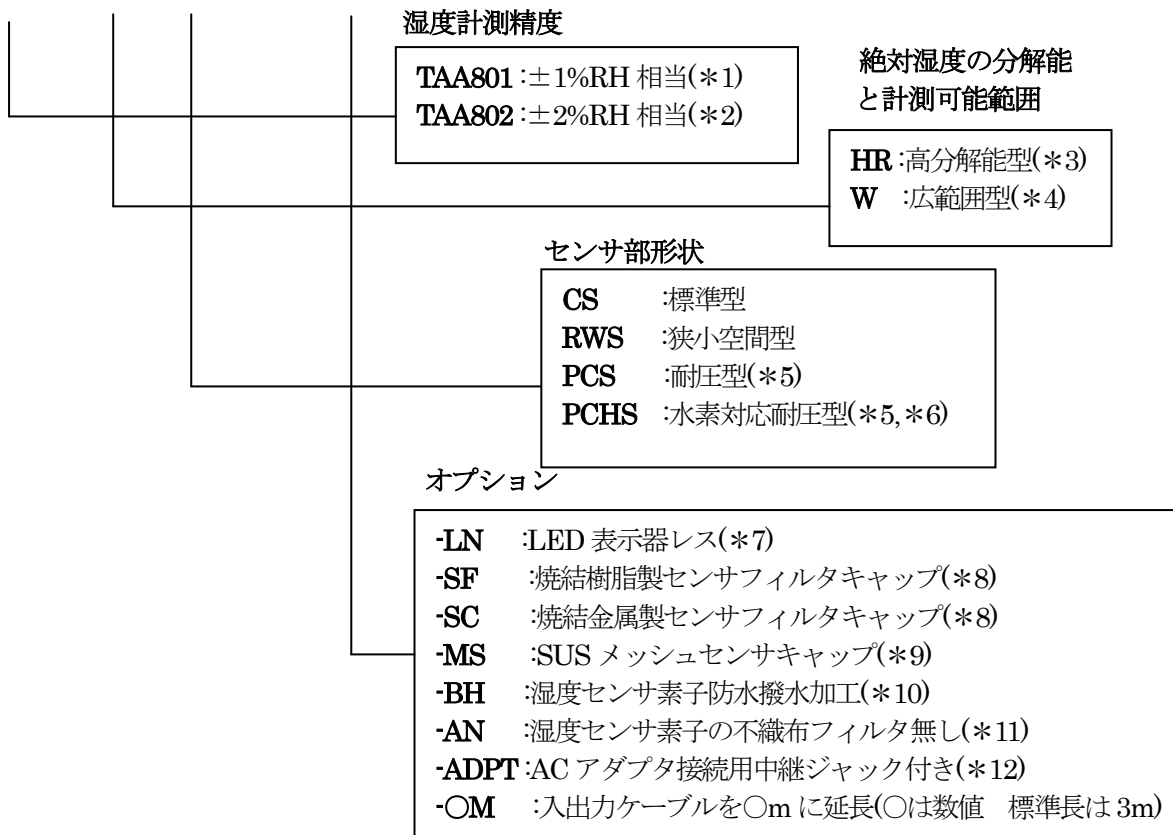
湿度計測精度

TAA801 :±1%RH 相当(＊1)
TAA802 :±2%RH 相当(＊2)

絶対湿度の分解能と計測可能範囲

HR :高分解能型(＊3)
W :広範囲型(＊4)

センサ部形状

CS :標準型
RWS :狭小空間型
PCS :耐圧型(＊5)
PCHS :水素対応耐圧型(＊5, ＊6)

オプション

-LN :LED 表示器レス(＊7)
-SF :焼結樹脂製センサフィルタキャップ(＊8)
-SC :焼結金属製センサフィルタキャップ(＊8)
-MS :SUS メッシュセンサキャップ(＊9)
-BH :湿度センサ素子防水撥水加工(＊10)
-AN :湿度センサ素子の不織布フィルタ無し(＊11)
-ADPT :AC アダプタ接続用中継ジャック付き(＊12)
-○M :入出力ケーブルを○m に延長(○は数値 標準長は 3m)